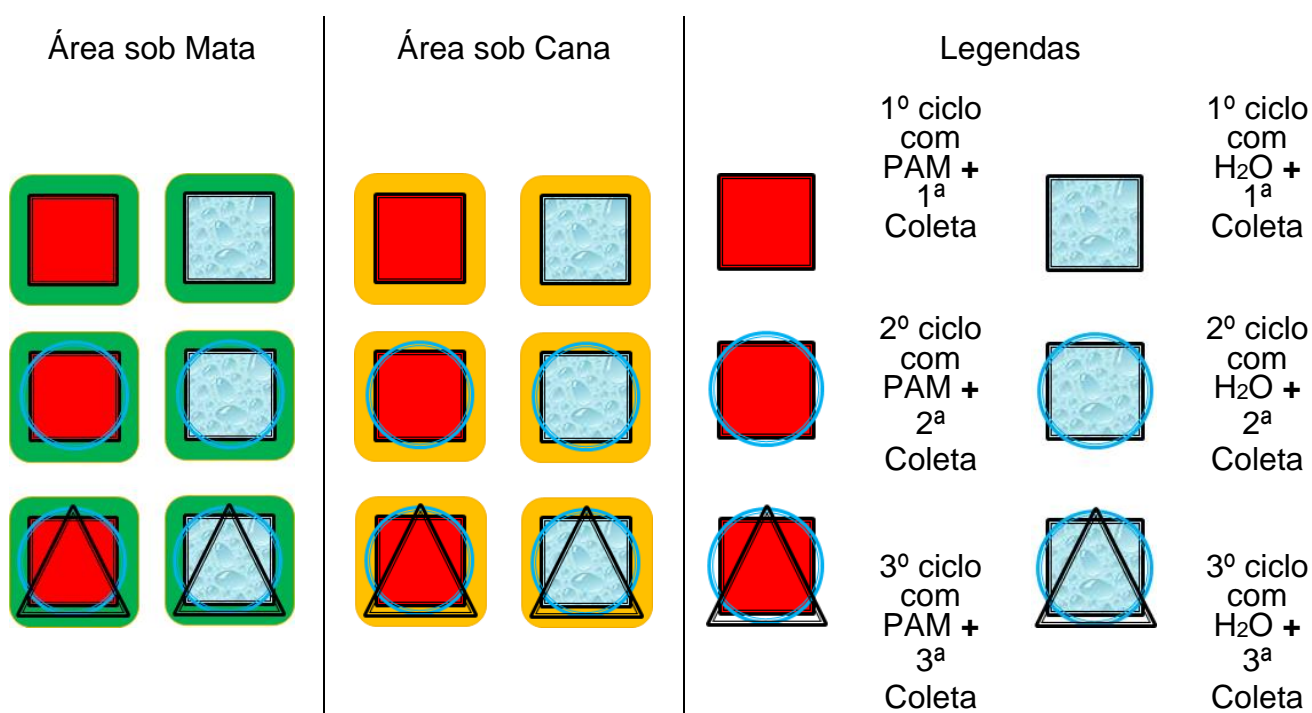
Área sob Mata

Área sob Cana

Legendas

1º ciclo com PAM + 1ª Coleta

1º ciclo com $H_2O$ + 1ª Coleta

2º ciclo com PAM + 2ª Coleta

2º ciclo com $H_2O$ + 2ª Coleta

3º ciclo com PAM + 3ª Coleta

3º ciclo com $H_2O$ + 3ª Coleta